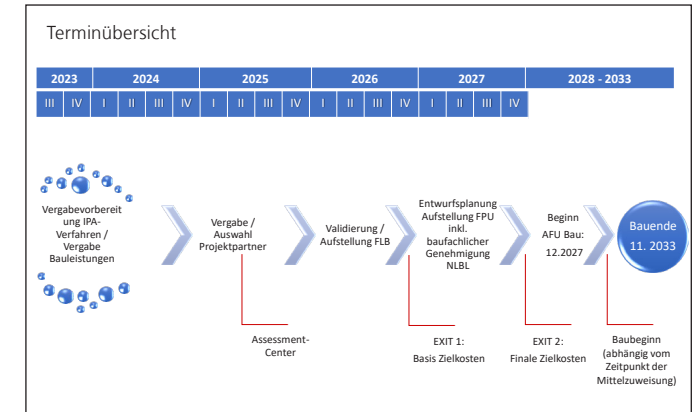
Terminübersicht

| 2023 | | 2024 | | | | 2025 | | | | 2026 | | | | 2027 | | | | 2028 - 2033 |
|---|---|---|---|---|---|---|---|---|---|---|---|---|---|---|---|---|---|---|
| III | IV | I | II | III | IV | I | II | III | IV | I | II | III | IV | I | II | III | IV | |

Vergabevorbereitung IPA-Verfahren / Vergabe Bauleistungen

Vergabe / Auswahl Projektpartner

Validierung / Aufstellung FLB

Entwurfsplanung Aufstellung FPU inkl. baufachlicher Genehmigung NLBL

Beginn AFU Bau: 12.2027

Bauende 11. 2033

Assessment-Center

EXIT 1: Basis Zielkosten

EXIT 2: Finale Zielkosten

Baubeginn (abhängig vom Zeitpunkt der Mittelzuweisung)